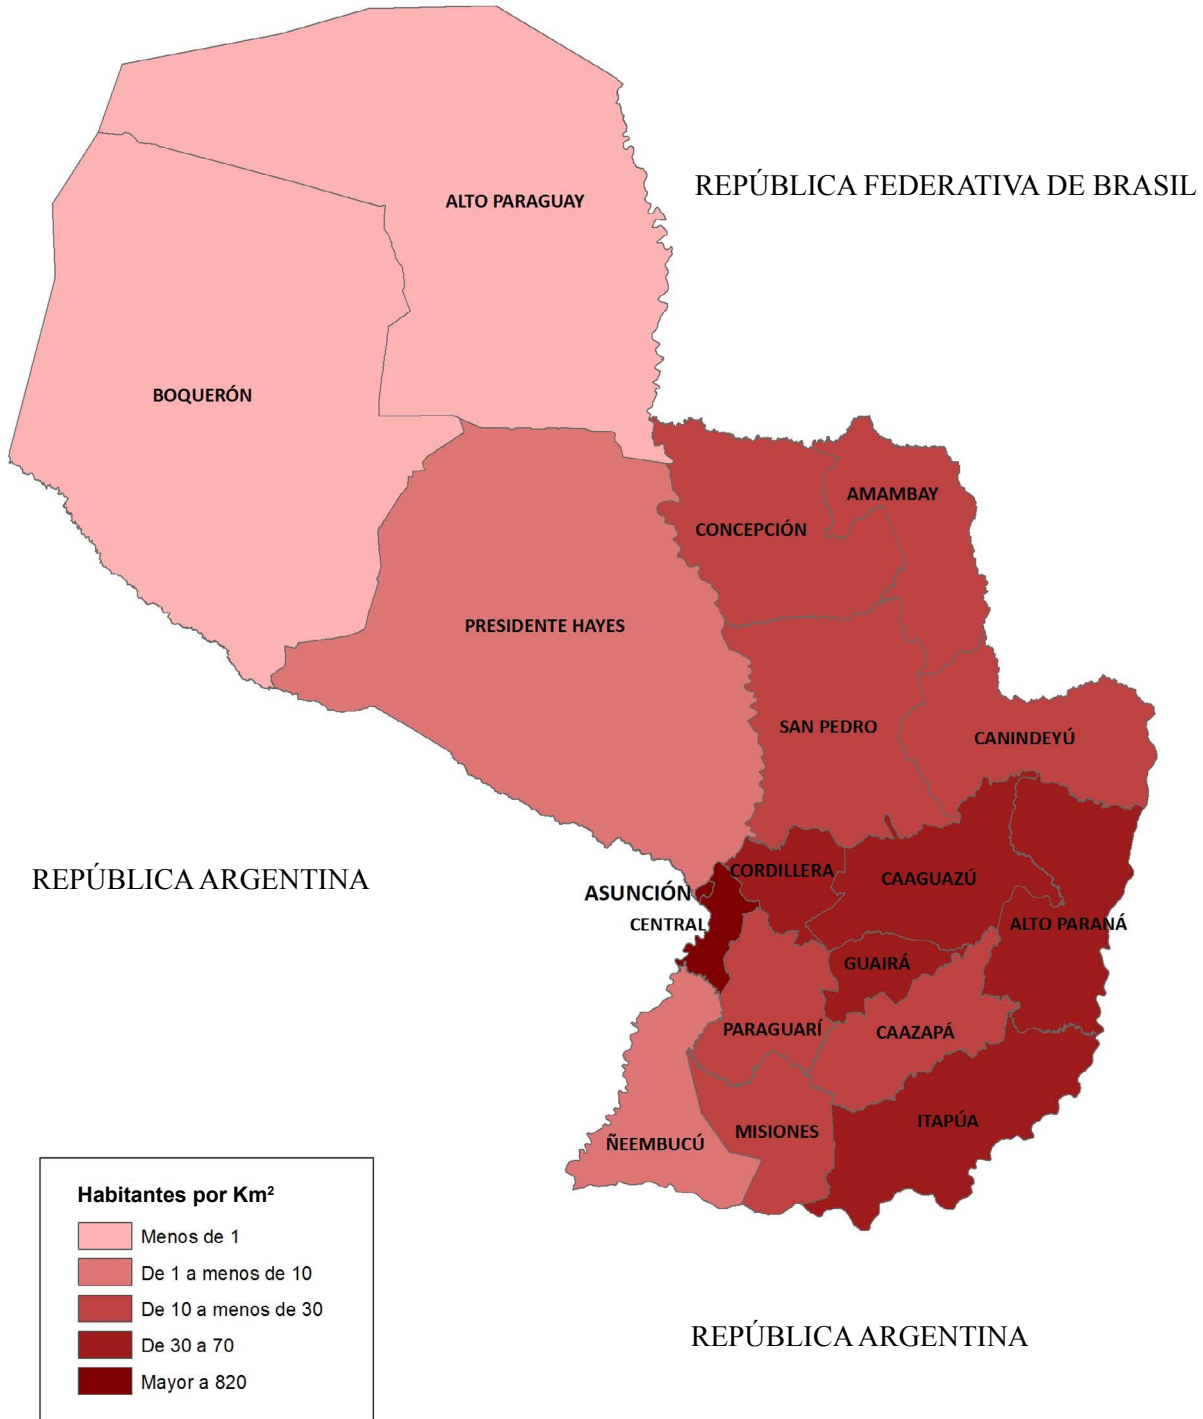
REPÚBLICA FEDERATIVA DE BRASIL

ALTO PARAGUAY

BOQUERÓN

AMAMBAY

CONCEPCIÓN

PRESIDENTE HAYES

SAN PEDRO

CANINDEYÚ

REPÚBLICA ARGENTINA

CORDILLERA

ASUNCIÓN

CAAGUAZÚ

CENTRAL

ALTO PARANÁ

GUAIRÁ

PARAGUARÍ

CAAZAPÁ

ITAPÚA

MISIONES

ÑEEMBUCÚ

Habitantes por Km$^2$

Menos de 1

De 1 a menos de 10

De 10 a menos de 30

De 30 a 70

Mayor a 820

REPÚBLICA ARGENTINA